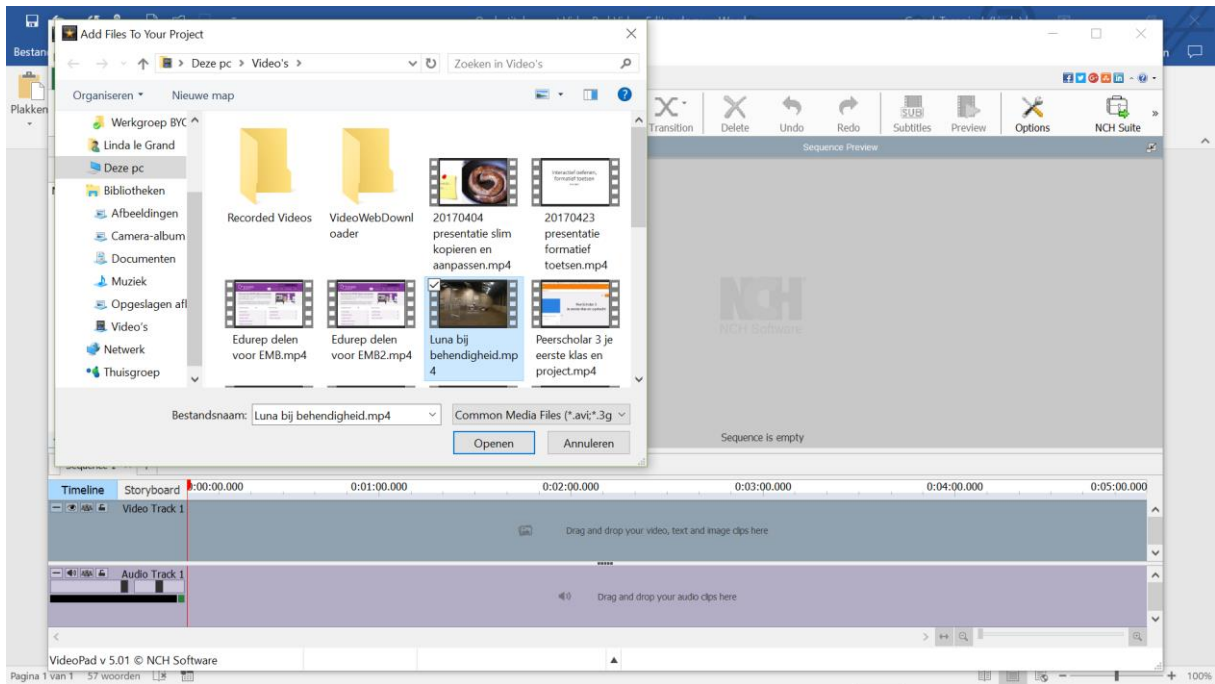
Add Files To Your Project

Deze pc > Video's >

Zoeken in Video's

Organiseren ▾ Nieuwe map

Werkgroep BYC
Linda le Grand
Deze pc
Bibliotheken
Afbeeldingen
Camera-album
Documenten
Muziek
Opgeslagen afl
Video's
Netwerk
Thuisgroep

Recorded Videos
VideoWebDownloader
20170404 presentatie slim kopieren en aanpassen.mp4
20170423 presentatie formatief toetsen.mp4
Edurep delen voor EMB.mp4
Edurep delen voor EMB2.mp4
Luna bij behendigheid.mp4
Peerscholar 3 je eerste klas en project.mp4

Bestandsnaam: Luna bij behendigheid.mp4
Common Media Files (*.avi;*.3g
Openen
Annuleren

Bestand
Plakken

Transition Delete Undo Redo Subtitles Preview Options NCH Suite

Sequence Preview

NCH Software

Sequence is empty

Timeline Storyboard 0:00:00.000 0:01:00.000 0:02:00.000 0:03:00.000 0:04:00.000 0:05:00.000

Video Track 1
Drag and drop your video, text and image clips here

Audio Track 1
Drag and drop your audio clips here

VideoPad v 5.01 © NCH Software

Pagina 1 van 1 57 woorden

100%